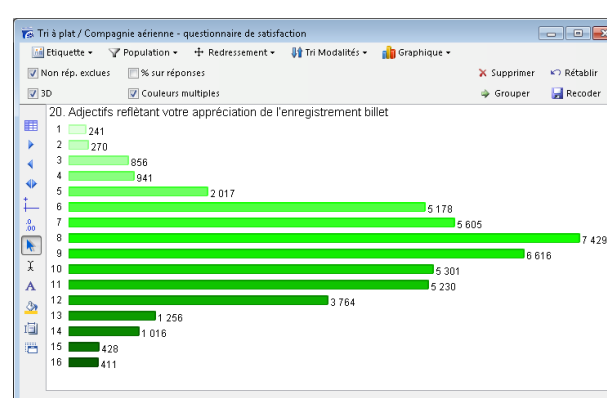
Tri à plat / Compagnie aérienne - questionnaire de satisfaction

Etiquette ▾ Population ▾ Redressement ▾ Tri Modalités ▾ Graphique ▾

Non rép. exclues % sur réponses Supprimer Rétablir

3D Couleurs multiples Grouper Recoder

20. Adjectifs reflétant votre appréciation de l'enregistrement billet

| | |
|---|---|
| 1 | 241 |
| 2 | 270 |
| 3 | 856 |
| 4 | 941 |
| 5 | 2 017 |
| 6 | 5 178 |
| 7 | 5 605 |
| 8 | 7 429 |
| 9 | 6 616 |
| 10 | 5 301 |
| 11 | 5 230 |
| 12 | 3 764 |
| 13 | 1 256 |
| 14 | 1 016 |
| 15 | 428 |
| 16 | 411 |